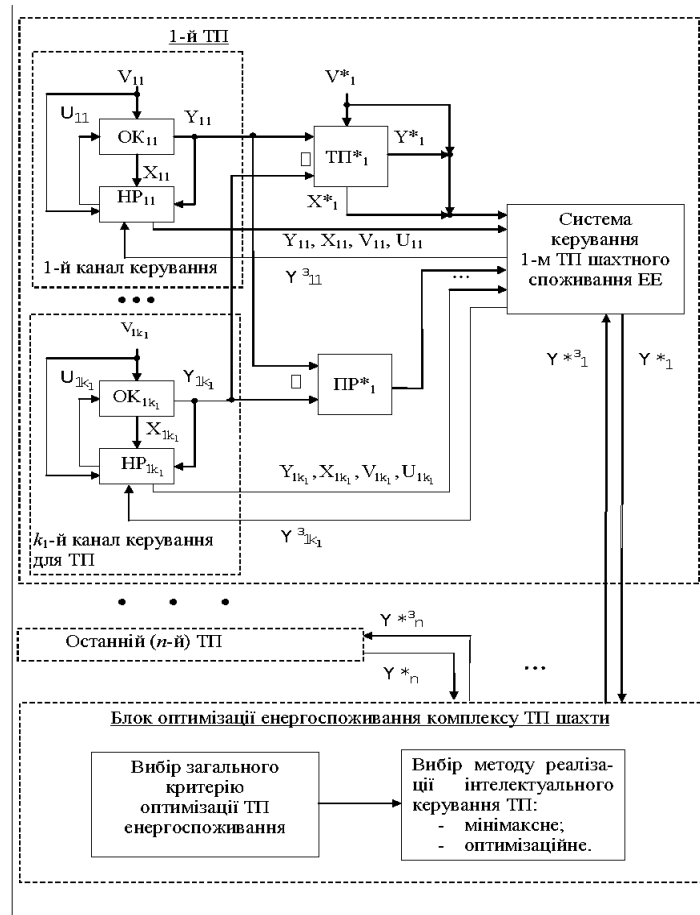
1-й ТП

$V_{11}$

$U_{11}$

$Y_{11}$

$ОК_{11}$

$X_{11}$

$НР_{11}$

$V^*_1$

$ТП^*_1$

$Y^*_1$

$X^*_1$

Система керування 1-м ТП шахтного споживання ЕЕ

$Y_{11}, X_{11}, V_{11}, U_{11}$

1-й канал керування

$Y^з_{11}$

• • •

$V_{1k_1}$

$U_{1k_1}$

$ОК_{1k_1}$

$Y_{1k_1}$

$X_{1k_1}$

$НР_{1k_1}$

$ПР^*_1$

...

$Y^{*з}_1$

$Y^*_1$

$Y_{1k_1}, X_{1k_1}, V_{1k_1}, U_{1k_1}$

$Y^з_{1k_1}$

$k_1$-й канал керування для ТП

• • •

$Y^{*з}_n$

Останній ($n$-й) ТП

$Y^*_n$

...

Блок оптимізації енергоспоживання комплексу ТП шахти

Вибір загального критерію оптимізації ТП енергоспоживання

Вибір методу реалізації інтелектуального керування ТП:
- мінімаксне;
- оптимізаційне.